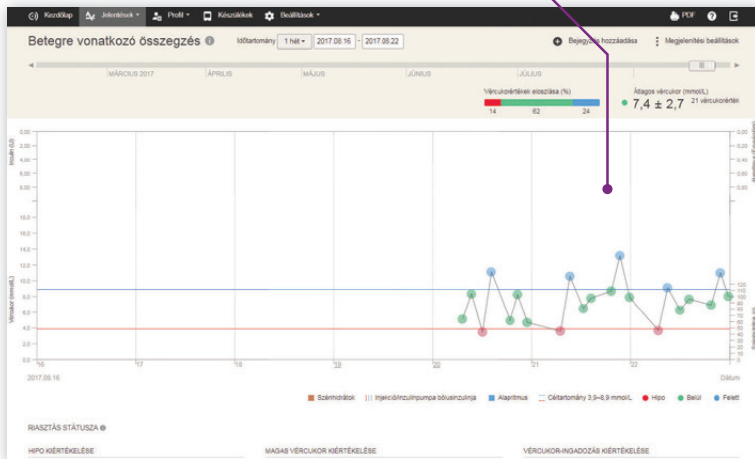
Kezdőlap Jelentések Profil Készülékek Beállítások PDF

Betegre vonatkozó összegzés

Időtartomány 1 hét 2017.08.16 - 2017.08.22

Bejegyzés hozzáadása Megjelenítési beállítások

MÁRCIUS 2017 ÁPRILIS MÁJUS JÚNIUS JÚLIUS

Vércukorértékek eloszlása (%)

14 62 24

Átlagos vércukor (mmol/L)

7,4 ± 2,7 21 vércukorérték

Inzulin (U)

Vércukor (mmol/L)

0.00 2.00 4.00 6.00 8.00 10.0 12.0 14.0 16.0 18.0

0.00 2.00 4.00 6.00 8.00 10.0 12.0 14.0 16.0 18.0 20.0 22.0

16 17 18 19 20 21 22

2017.08.16

Dátum

Szénhidrátok Injekció/inzulinpumpa bólusinzulinja Alapritmus Céltartomány 3,9–8,9 mmol/L Hipo Belül Felett

RIASZTÁS STÁTUSZA

HIPO KIÉRTÉKELÉSE

MAGAS VÉRCUKOR KIÉRTÉKELÉSE

VÉRCUKOR-INGADOZÁS KIÉRTÉKELÉSE